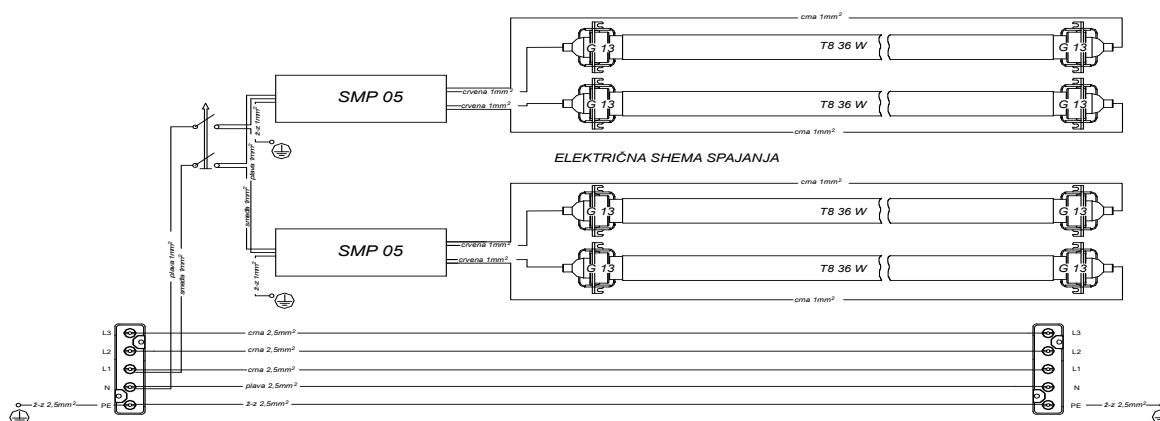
crna $1mm^2$

G 13 T8 36 W G 13

SMP 05 crvena $1mm^2$

crvena $1mm^2$

G 13 T8 36 W G 13

crna $1mm^2$

ž-z $1mm^2$

plava $1mm^2$

ELEKTRIČNA SHEMA SPAJANJA

smeđa $1mm^2$

crna $1mm^2$

G 13 T8 36 W G 13

SMP 05 crvena $1mm^2$

crvena $1mm^2$

G 13 T8 36 W G 13

ž-z $1mm^2$

crna $1mm^2$

plava $1mm^2$

smeđa $1mm^2$

L3 crna $2,5mm^2$ L3

L2 crna $2,5mm^2$ L2

L1 crna $2,5mm^2$ L1

N plava $2,5mm^2$ N

ž-z $2,5mm^2$ PE ž-z $2,5mm^2$ PE ž-z $2,5mm^2$